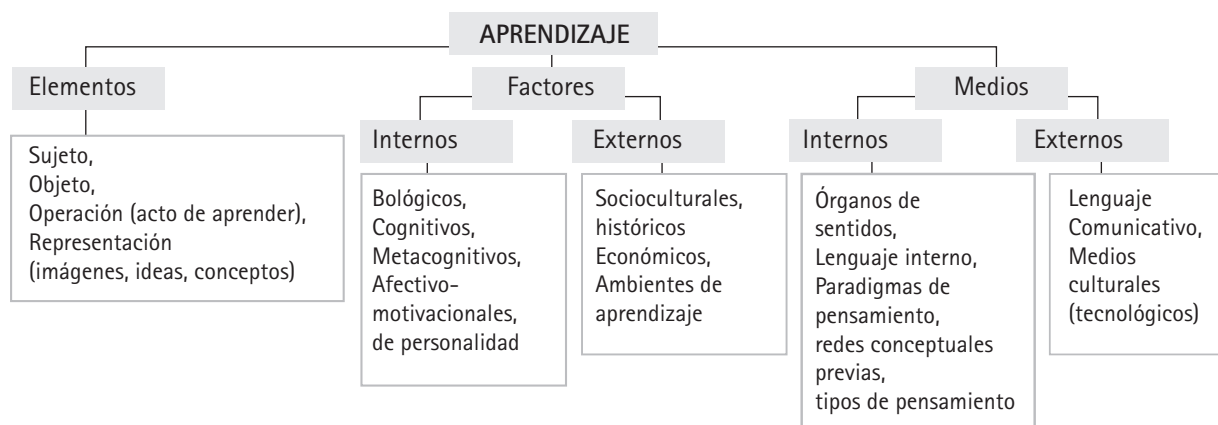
APRENDIZAJE

Elementos

Sujeto,
Objeto,
Operación (acto de aprender),
Representación
(imágenes, ideas, conceptos)

Factores

Internos

Bológicos,
Cognitivos,
Metacognitivos,
Afectivo-motivacionales,
de personalidad

Externos

Socioculturales,
históricos
Económicos,
Ambientes de aprendizaje

Medios

Internos

Órganos de sentidos,
Lenguaje interno,
Paradigmas de pensamiento,
redes conceptuales previas,
tipos de pensamiento

Externos

Lenguaje Comunicativo,
Medios culturales
(tecnológicos)